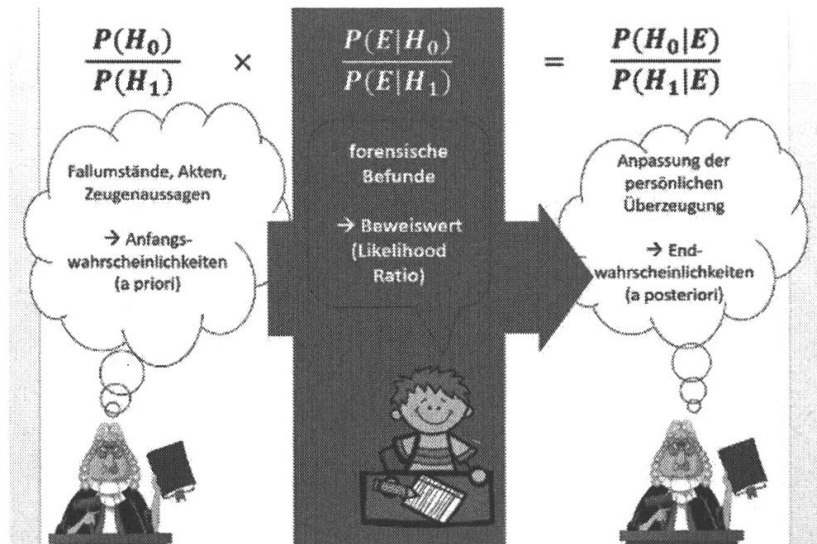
$\frac{P(H_0)}{P(H_1)}$ × $\frac{P(E|H_0)}{P(E|H_1)}$ = $\frac{P(H_0|E)}{P(H_1|E)}$

Fallumstände, Akten, Zeugenaussagen

→ Anfangswahrscheinlichkeiten (a priori)

forensische Befunde

→ Beweiswert (Likelihood Ratio)

Anpassung der persönlichen Überzeugung

→ Endwahrscheinlichkeiten (a posteriori)